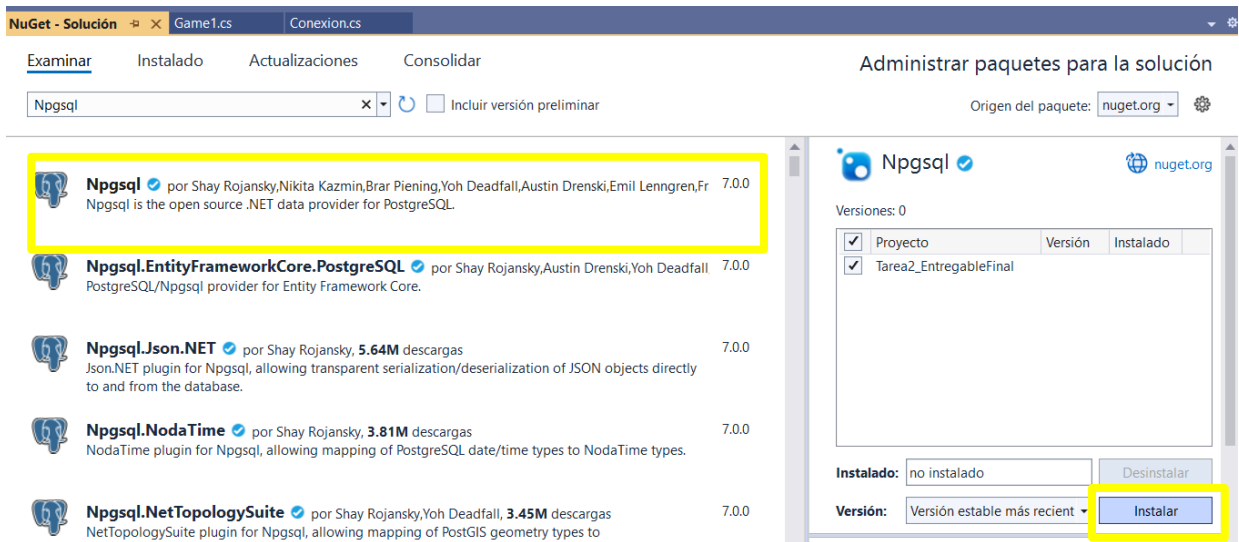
NuGet - Solución ✕ Game1.cs Conexion.cs

Examinar Instalado Actualizaciones Consolidar

Administrar paquetes para la solución

Npgsql ✕ Incluir versión preliminar

Origen del paquete: nuget.org

Npgsql por Shay Rojansky,Nikita Kazmin,Brar Piening,Yoh Deadfall,Austin Drenski,Emil Lenngren,Fr 7.0.0
Npgsql is the open source .NET data provider for PostgreSQL.

Npgsql.EntityFrameworkCore.PostgreSQL por Shay Rojansky,Austin Drenski,Yoh Deadfall 7.0.0
PostgreSQL/Npgsql provider for Entity Framework Core.

Npgsql.Json.NET por Shay Rojansky, 5.64M descargas 7.0.0
Json.NET plugin for Npgsql, allowing transparent serialization/deserialization of JSON objects directly to and from the database.

Npgsql.NodaTime por Shay Rojansky, 3.81M descargas 7.0.0
NodaTime plugin for Npgsql, allowing mapping of PostgreSQL date/time types to NodaTime types.

Npgsql.NetTopologySuite por Shay Rojansky,Yoh Deadfall, 3.45M descargas 7.0.0
NetTopologySuite plugin for Npgsql, allowing mapping of PostGIS geometry types to

Npgsql
nuget.org

Versiones: 0

| | Proyecto | Versión | Instalado |
|---|---|---|---|
| ✓ | Tarea2_EntregableFinal | | |

Instalado: no instalado Desinstalar

Versión: Versión estable más recient Instalar